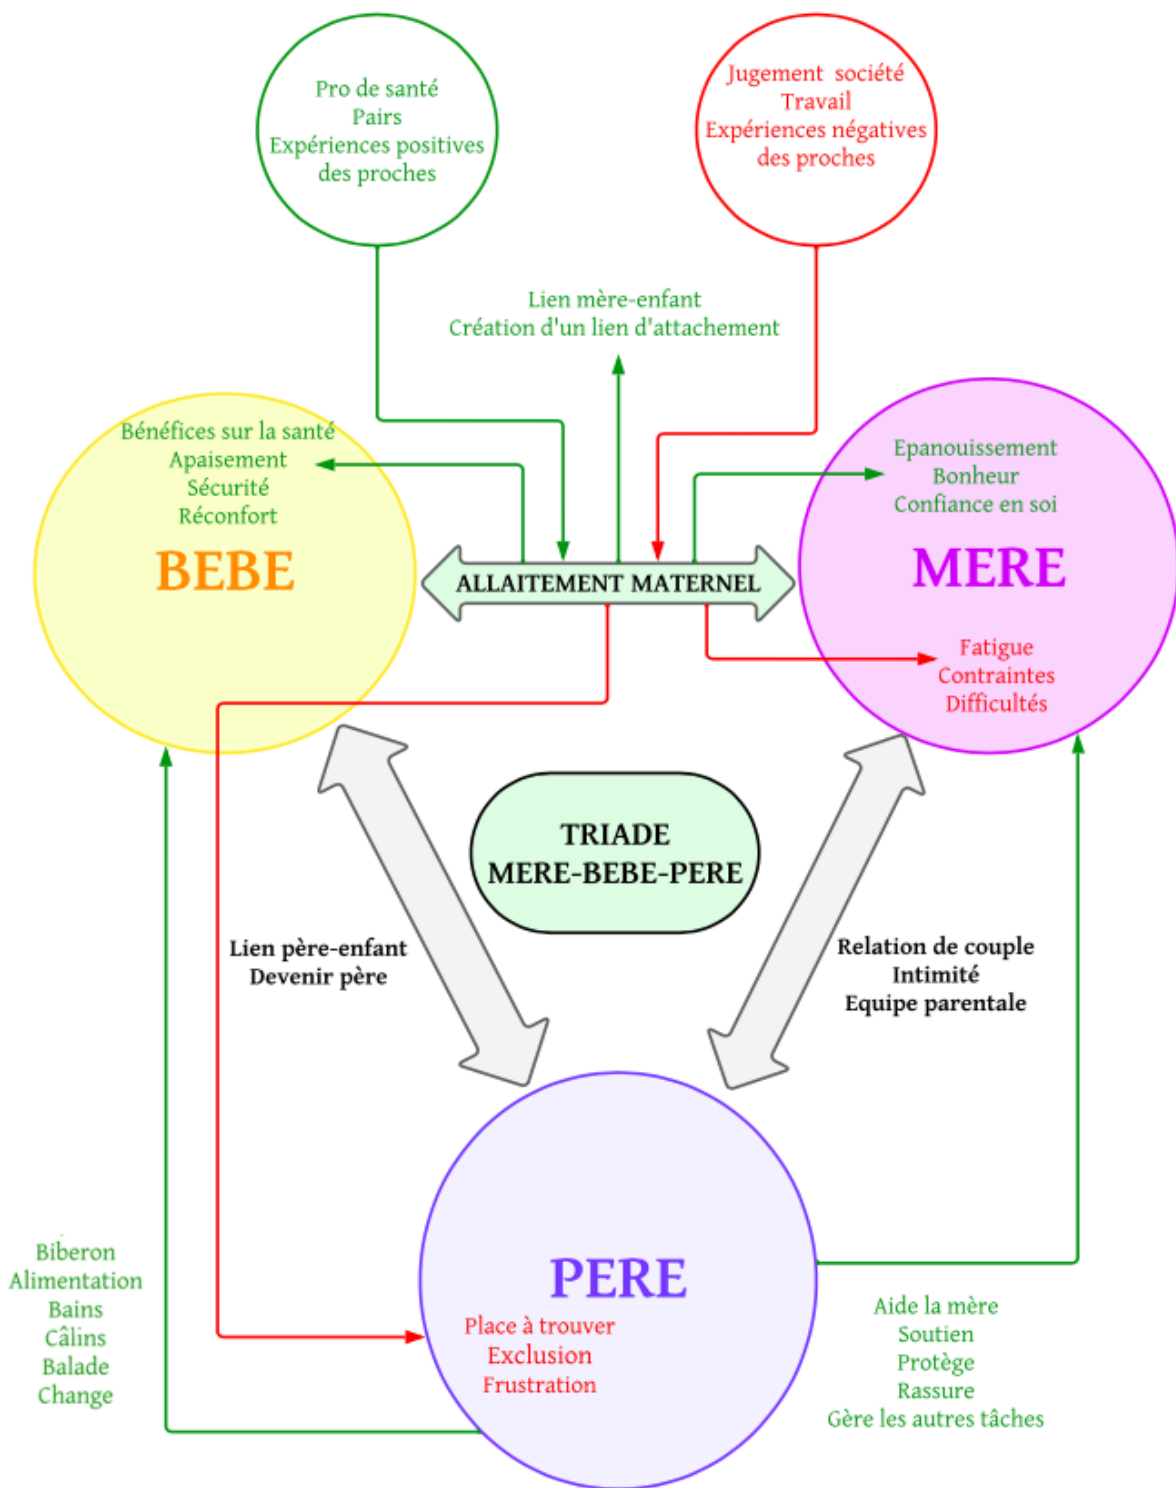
Pro de santé
Pairs
Expériences positives
des proches

Jugement société
Travail
Expériences négatives
des proches

Lien mère-enfant
Création d'un lien d'attachement

Bénéfices sur la santé
Apaisement
Sécurité
Réconfort

BEBE

ALLAITEMENT MATERNEL

Epanouissement
Bonheur
Confiance en soi

MERE

Fatigue
Contraintes
Difficultés

TRIADE
MERE-BEBE-PERE

Lien père-enfant
Devenir père

Relation de couple
Intimité
Equipe parentale

Biberon
Alimentation
Bains
Câlins
Balade
Change

PERE

Place à trouver
Exclusion
Frustration

Aide la mère
Soutien
Protège
Rassure
Gère les autres tâches